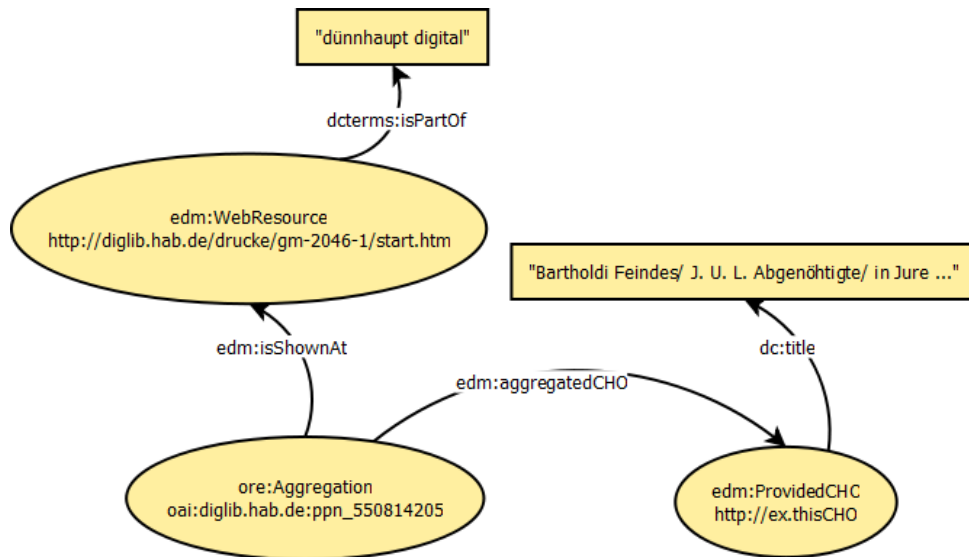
"dünnhaupt digital"

dcterms:isPartOf

edm:WebResource
http://diglib.hab.de/drucke/gm-2046-1/start.htm

"Bartholdi Feindes/ J. U. L. Abgenöhtigte/ in Jure ..."

dc:title

edm:isShownAt

edm:aggregatedCHO

ore:Aggregation
oai:diglib.hab.de:ppn_550814205

edm:ProvidedCHC
http://ex.thisCHO